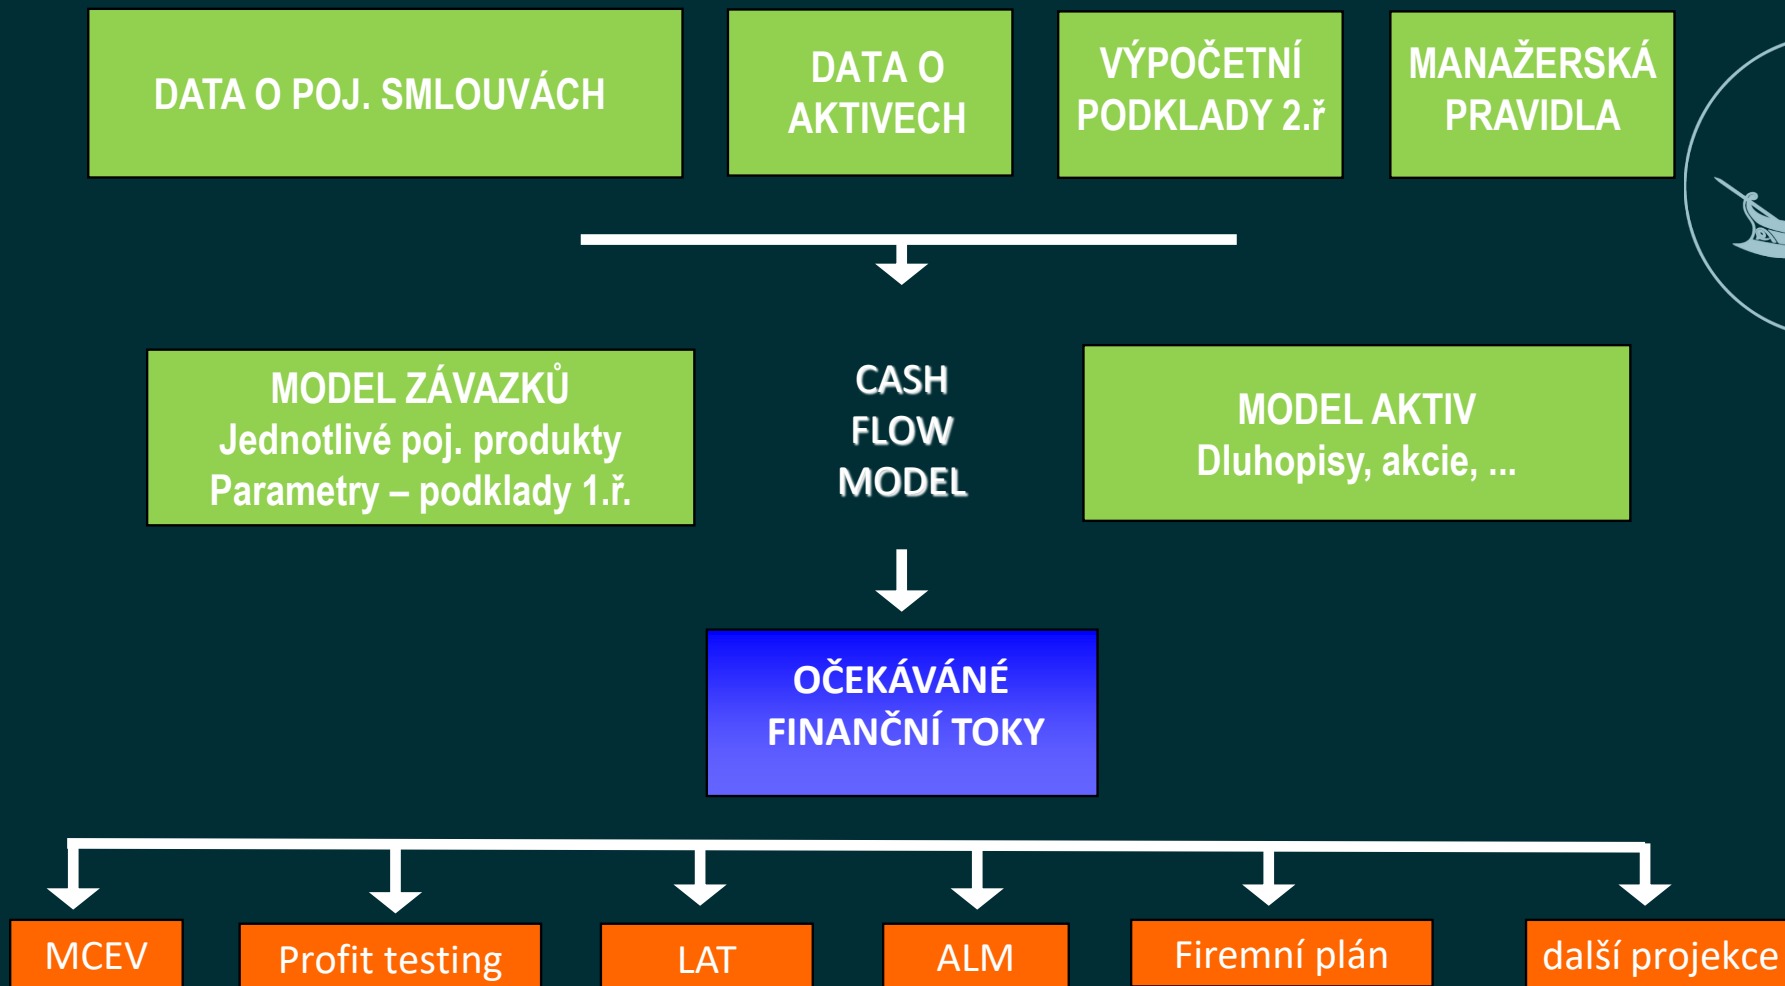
DATA O POJ. SMLOUVÁCH

DATA O AKTIVECH

VÝPOČETNÍ PODKLADY 2.ř

MANAŽERSKÁ PRAVIDLA

MODEL ZÁVAZKŮ
Jednotlivé poj. produkty
Parametry – podklady 1.ř.

CASH FLOW MODEL

MODEL AKTIV
Dluhopisy, akcie, ...

OČEKÁVÁNÉ FINANČNÍ TOKY

MCEV

Profit testing

LAT

ALM

Firemní plán

další projekce